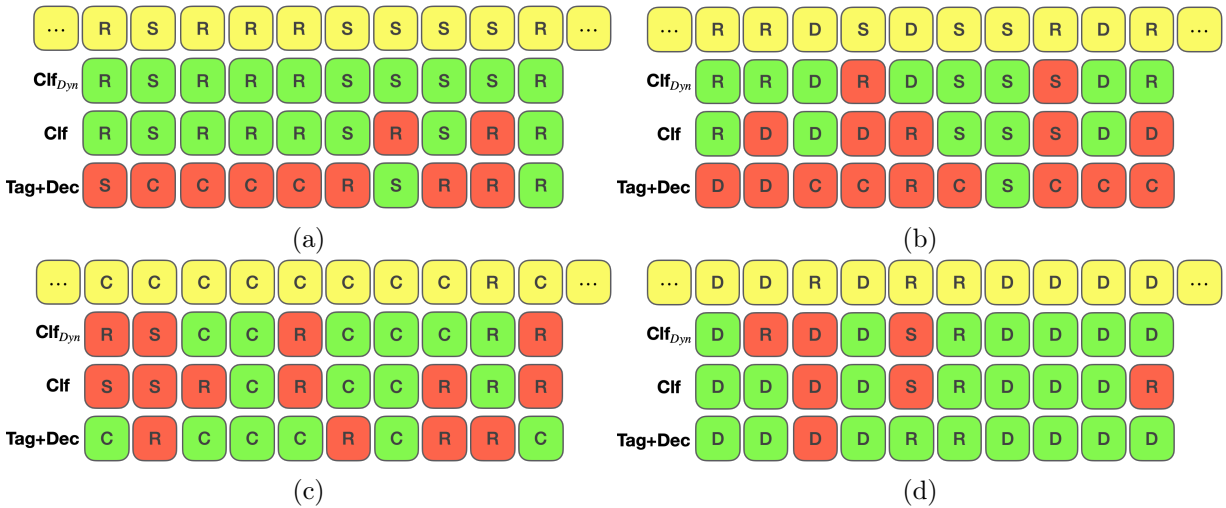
| … | R | S | R | R | R | S | S | S | S | R | … |
|---|---|---|---|---|---|---|---|---|---|---|---|
| Clf$_{Dyn}$ | R | S | R | R | R | S | S | S | S | R | |
| Clf | R | S | R | R | R | S | R | S | R | R | |
| Tag+Dec | S | C | C | C | C | R | S | R | R | R | |

(a)

| … | R | R | D | S | D | S | S | R | D | R | … |
|---|---|---|---|---|---|---|---|---|---|---|---|
| Clf$_{Dyn}$ | R | R | D | R | D | S | S | S | D | R | |
| Clf | R | D | D | D | R | S | S | S | D | D | |
| Tag+Dec | D | D | C | C | R | C | S | C | C | C | |

(b)

| … | C | C | C | C | C | C | C | C | R | C | … |
|---|---|---|---|---|---|---|---|---|---|---|---|
| Clf$_{Dyn}$ | R | S | C | C | R | C | C | C | R | R | |
| Clf | S | S | R | C | R | C | C | R | R | R | |
| Tag+Dec | C | R | C | C | C | R | C | R | R | C | |

(c)

| … | D | D | R | D | R | R | D | D | D | D | … |
|---|---|---|---|---|---|---|---|---|---|---|---|
| Clf$_{Dyn}$ | D | R | D | D | S | R | D | D | D | D | |
| Clf | D | D | D | D | S | R | D | D | D | R | |
| Tag+Dec | D | D | D | D | R | R | D | D | D | D | |

(d)